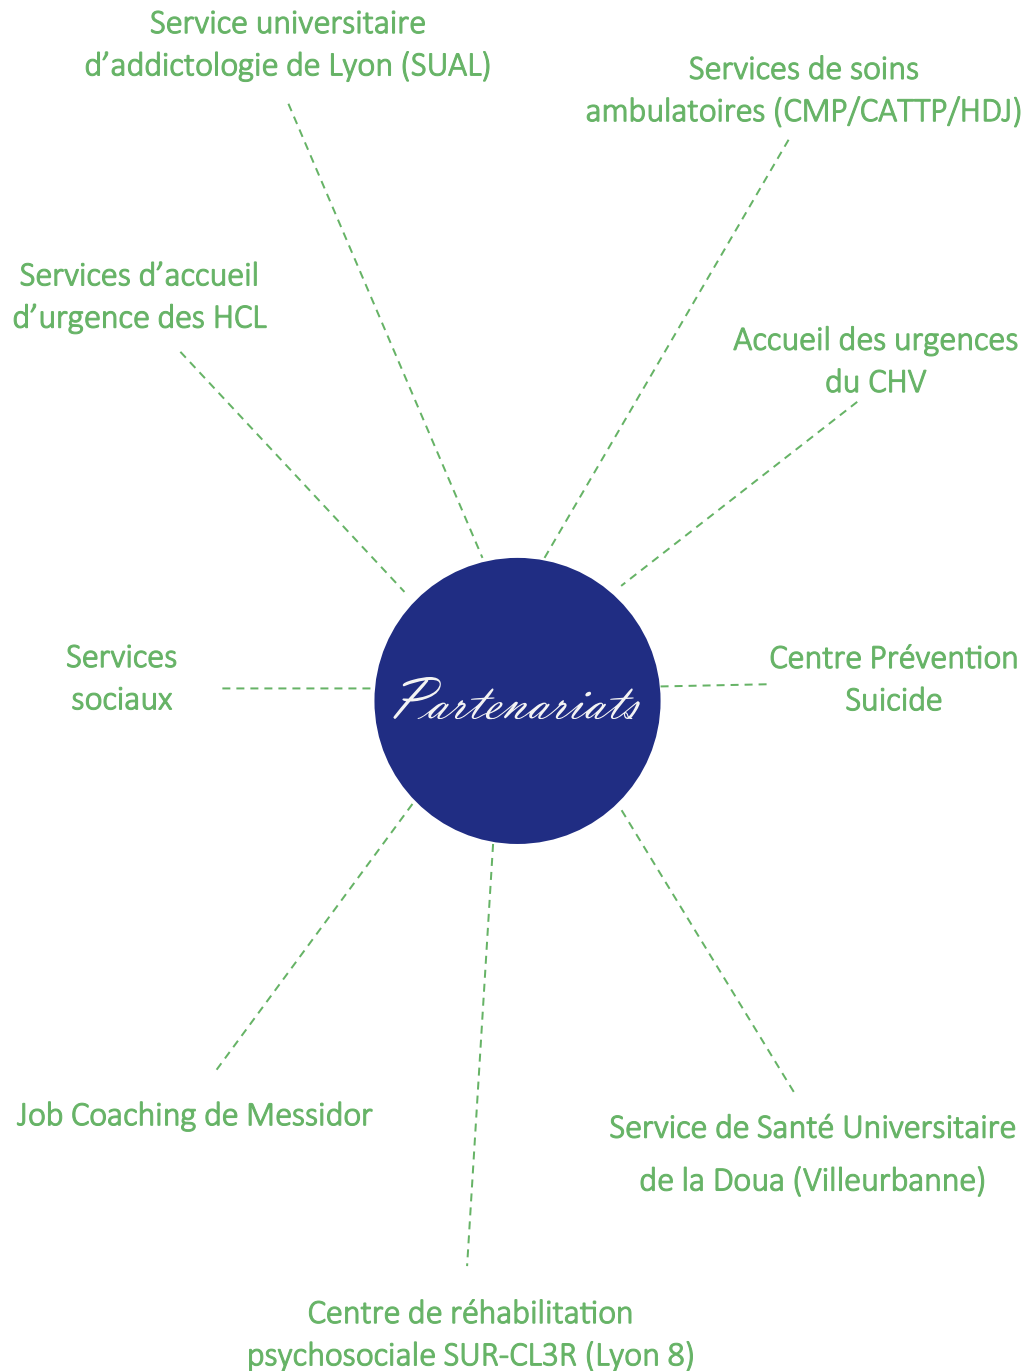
Service universitaire d’addictologie de Lyon (SUAL)

Services de soins ambulatoires (CMP/CATTP/HDJ)

Services d’accueil d’urgence des HCL

Accueil des urgences du CHV

Partenariats

Services sociaux

Centre Prévention Suicide

Job Coaching de Messidor

Service de Santé Universitaire de la Doua (Villeurbanne)

Centre de réhabilitation psychosociale SUR-CL3R (Lyon 8)